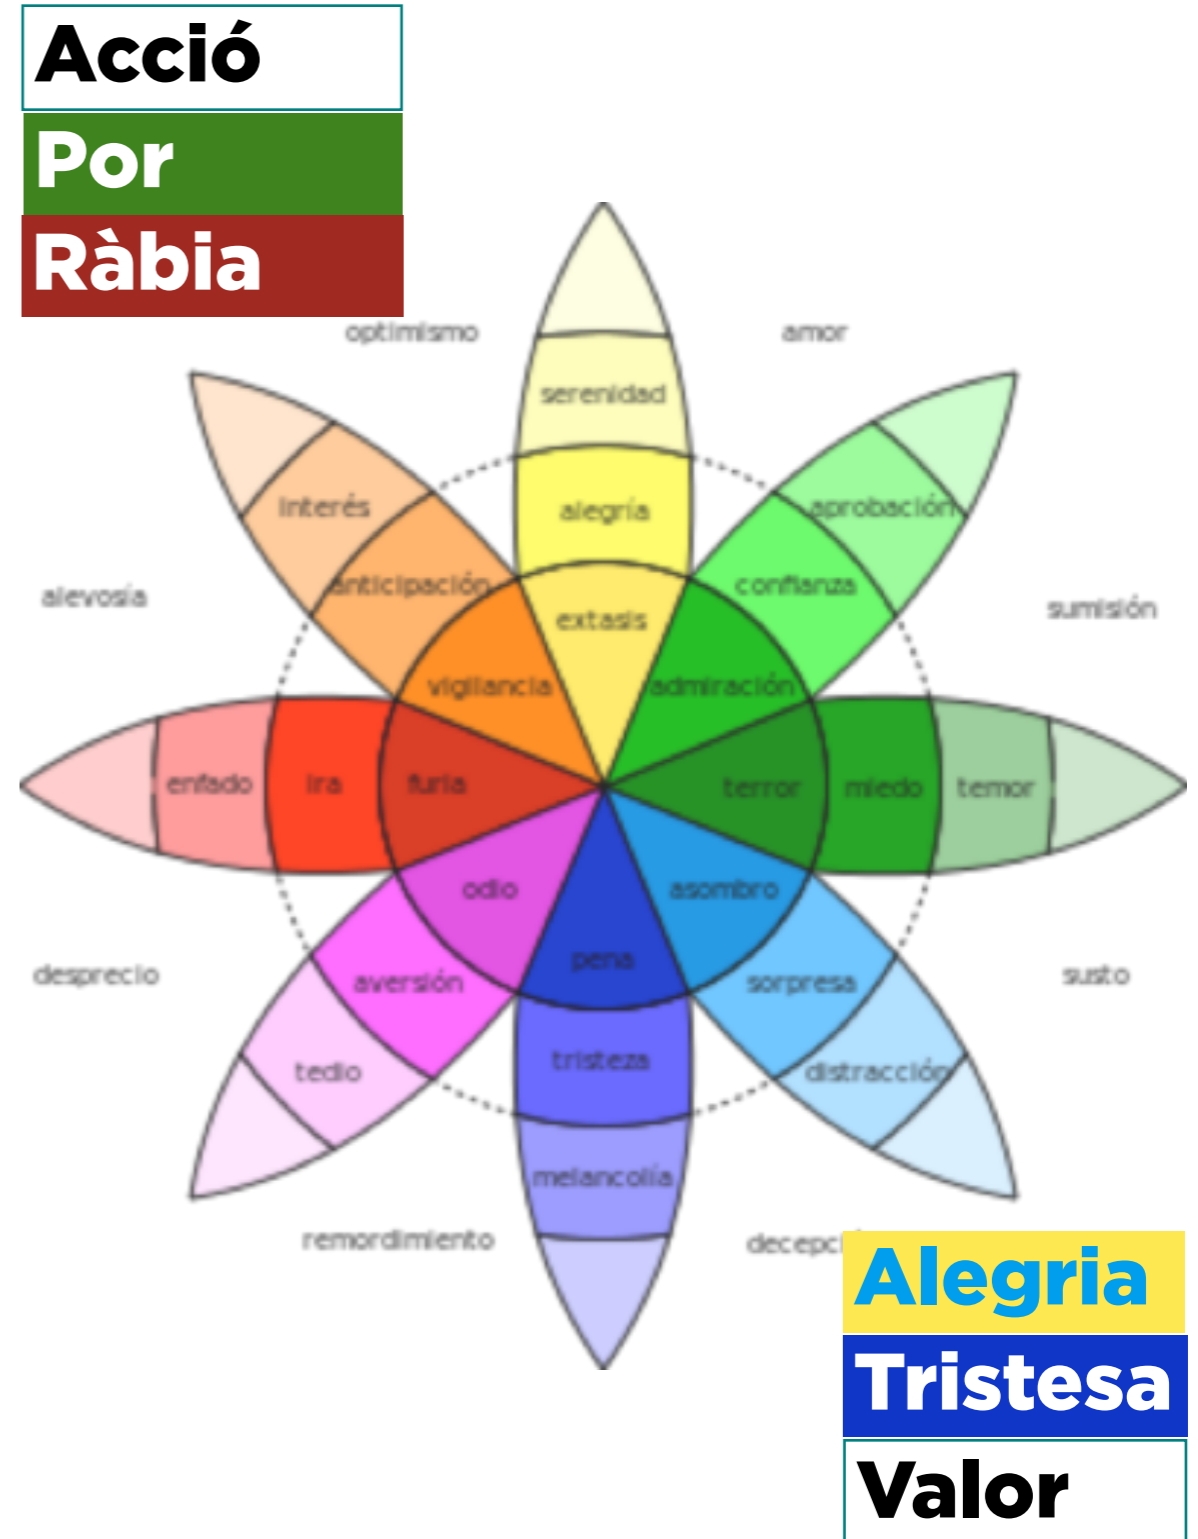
Acció
Por
Ràbia

optimismo
amor
serenidad
alegría
interés
aprobación
anticipación
extasis
confianza
alevosía
sumisión
vigilancia
admiración
enfado
ira
furia
terror
miedo
temor
odio
asombro
pena
desprecio
aversión
sorpresa
susto
tristeza
tedio
distracción
melancolía
remordimiento
decepci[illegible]

Alegria
Tristesa
Valor